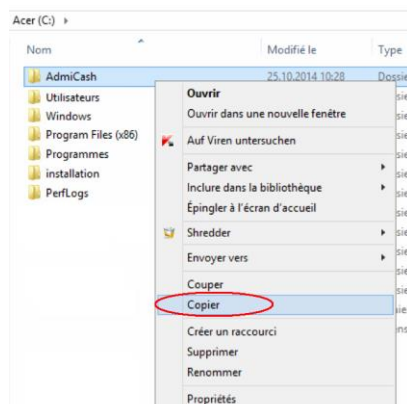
Acer (C:) ▸

Nom
Modifié le
Type

AdmiCash
25.10.2014 10:28
Dossie
Utilisateurs
Windows
Program Files (x86)
Programmes
installation
PerfLogs

Ouvrir
Ouvrir dans une nouvelle fenêtre
Auf Viren untersuchen
Partager avec
Inclure dans la bibliothèque
Épingler à l'écran d'accueil
Shredder
Envoyer vers
Couper
Copier
Créer un raccourci
Supprimer
Renommer
Propriétés